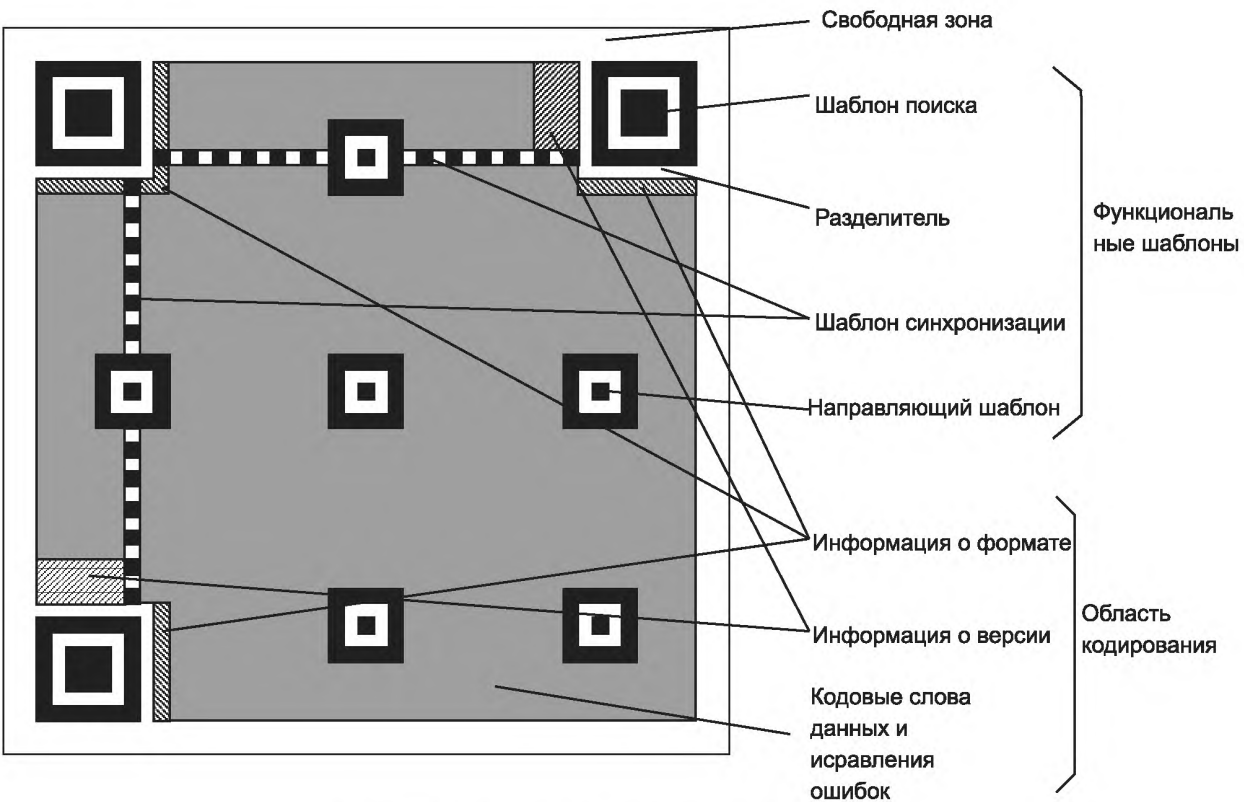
Свободная зона

Шаблон поиска

Разделитель

Функциональные шаблоны

Шаблон синхронизации

Направляющий шаблон

Информация о формате

Информация о версии

Область кодирования

Кодовые слова данных и исравления ошибок